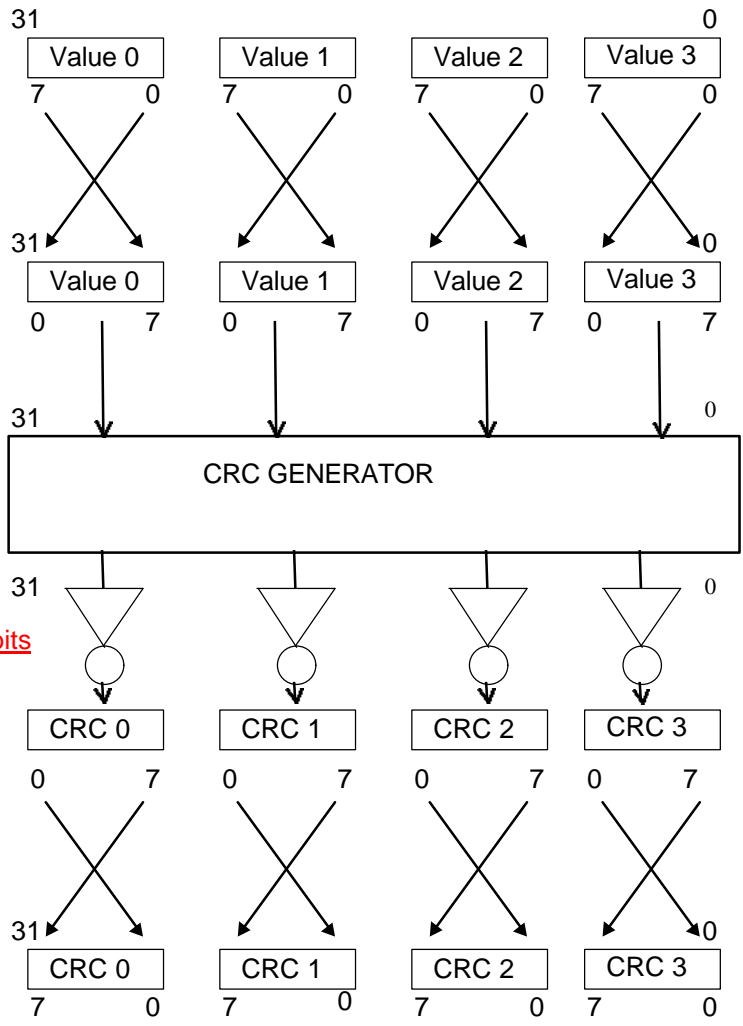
31 0

Value 0 Value 1 Value 2 Value 3

7 0 7 0 7 0 7 0

31 0

Value 0 Value 1 Value 2 Value 3

0 7 0 7 0 7 0 7

31 0

CRC GENERATOR

31 0

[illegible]bits

CRC 0 CRC 1 CRC 2 CRC 3

0 7 0 7 0 7 0 7

31 0

CRC 0 CRC 1 CRC 2 CRC 3

7 0 7 0 7 0 7 0